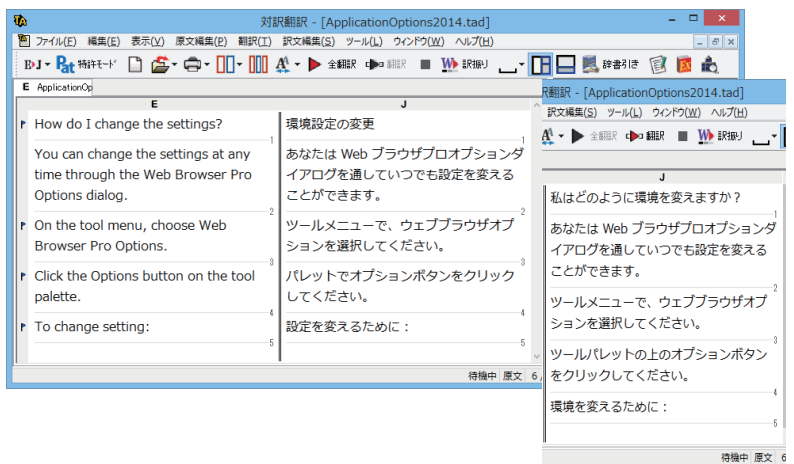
対訳翻訳 - [ApplicationOptions2014.tad]

ファイル(F) 編集(E) 表示(V) 原文編集(P) 翻訳(T) 訳文編集(S) ツール(L) ウィンドウ(W) ヘルプ(H)

特許モード 全翻訳 翻訳 訳振り 辞書引き

E ApplicationOp

| E | J |
|---|---|
| How do I change the settings? | 環境設定の変更 |
| You can change the settings at any time through the Web Browser Pro Options dialog. | あなたは Web ブラウザプロオプションダイアログを通していつでも設定を変えることができます。 |
| On the tool menu, choose Web Browser Pro Options. | ツールメニューで、ウェブブラウザオプションを選択してください。 |
| Click the Options button on the tool palette. | パレットでオプションボタンをクリックしてください。 |
| To change setting: | 設定を変えるために： |

待機中 原文 6

訳 - [ApplicationOptions2014.tad]

訳文編集(S) ツール(L) ウィンドウ(W) ヘルプ(H)

全翻訳 翻訳 訳振り

J

私はどのように環境を変えますか？

あなたは Web ブラウザプロオプションダイアログを通していつでも設定を変えることができます。

ツールメニューで、ウェブブラウザオプションを選択してください。

ツールパレットの上のオプションボタンをクリックしてください。

環境を変えるために：

待機中 原文 6